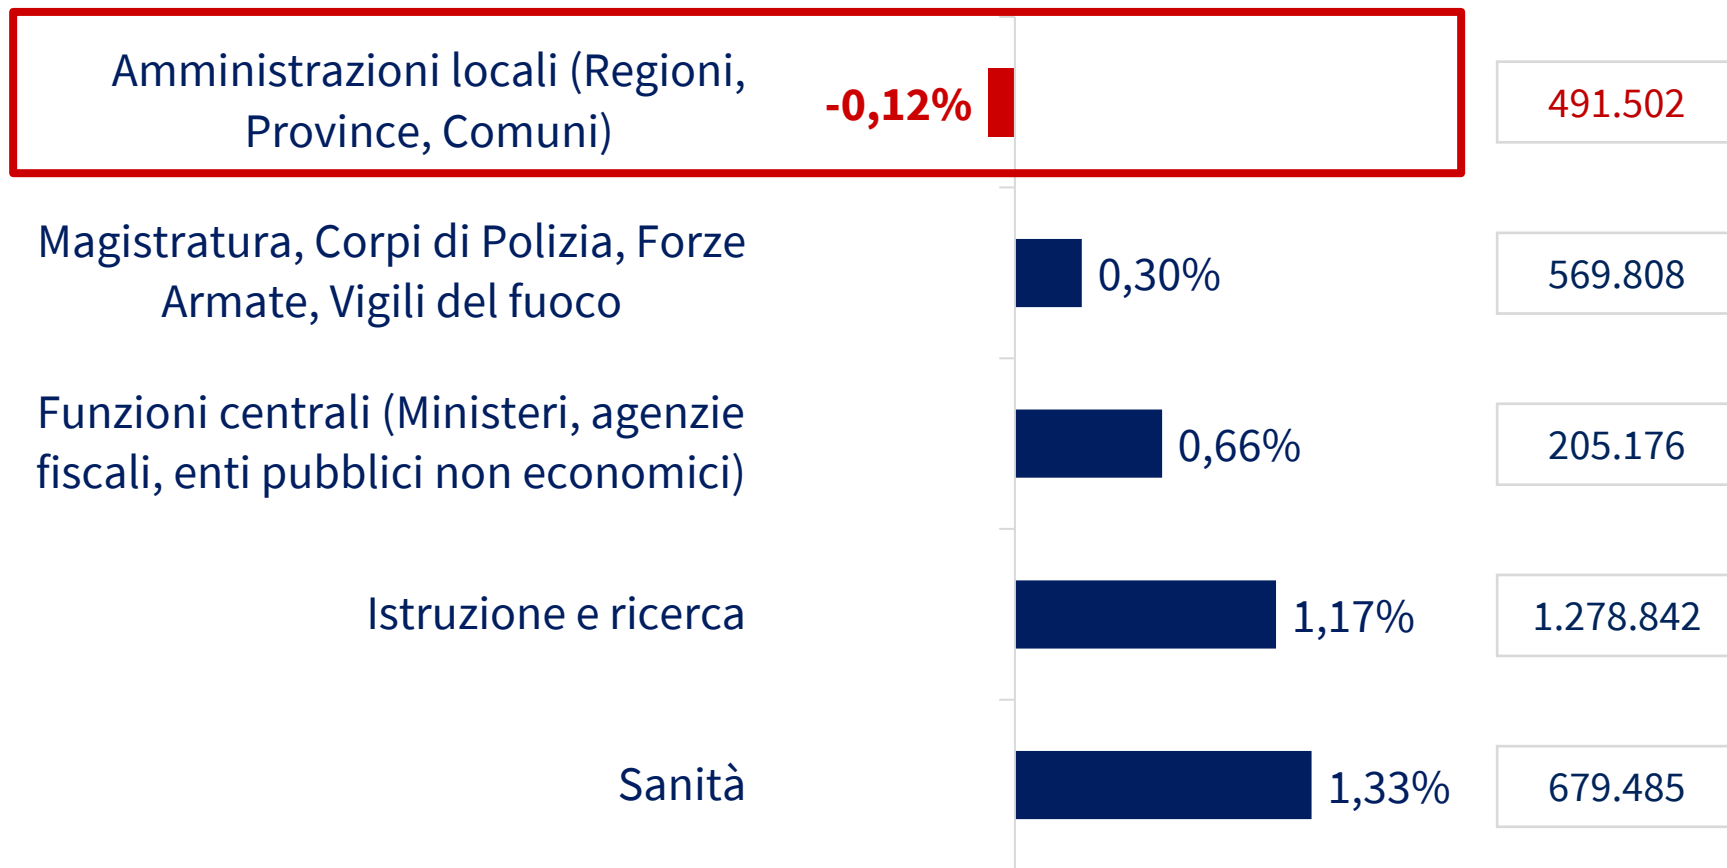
Amministrazioni locali (Regioni, Province, Comuni) -0,12% 491.502

Magistratura, Corpi di Polizia, Forze Armate, Vigili del fuoco 0,30% 569.808

Funzioni centrali (Ministeri, agenzie fiscali, enti pubblici non economici) 0,66% 205.176

Istruzione e ricerca 1,17% 1.278.842

Sanità 1,33% 679.485